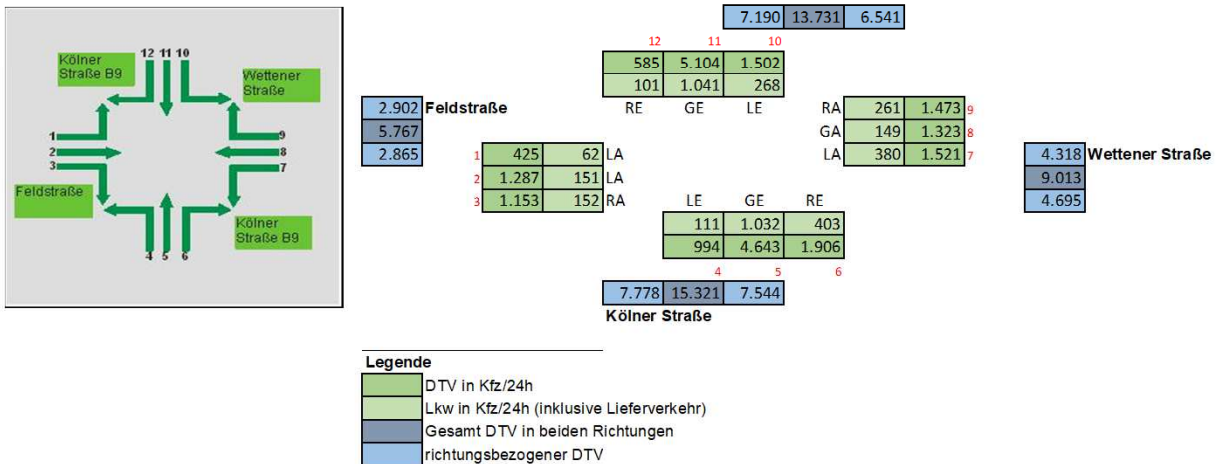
12 11 10

Kölner Straße B9

Wettener Straße

1
2
3

9
8
7

Feldstraße

Kölner Straße B9

4 5 6

| 7.190 | 13.731 | 6.541 |
|---|---|---|

| 12 | 11 | 10 |
|---|---|---|
| 585 | 5.104 | 1.502 |
| 101 | 1.041 | 268 |
| RE | GE | LE |

| 2.902 | Feldstraße |
|---|---|
| 5.767 | |
| 2.865 | |

| | | | |
|---|---|---|---|
| 1 | 425 | 62 | LA |
| 2 | 1.287 | 151 | LA |
| 3 | 1.153 | 152 | RA |

| | | | |
|---|---|---|---|
| RA | 261 | 1.473 | 9 |
| GA | 149 | 1.323 | 8 |
| LA | 380 | 1.521 | 7 |

| 4.318 | Wettener Straße |
|---|---|
| 9.013 | |
| 4.695 | |

| LE | GE | RE |
|---|---|---|
| 111 | 1.032 | 403 |
| 994 | 4.643 | 1.906 |
| 4 | 5 | 6 |

| 7.778 | 15.321 | 7.544 |
|---|---|---|

Kölner Straße

Legende
DTV in Kfz/24h
Lkw in Kfz/24h (inklusive Lieferverkehr)
Gesamt DTV in beiden Richtungen
richtungsbezogener DTV